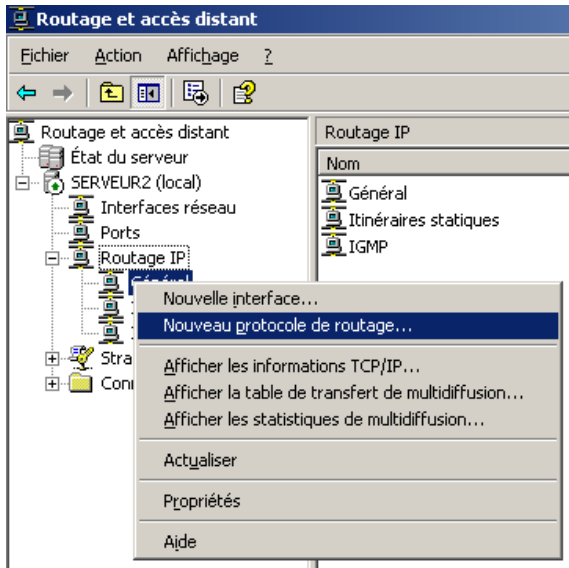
Routage et accès distant

Fichier Action Affichage ?

Routage et accès distant
État du serveur
SERVEUR2 (local)
Interfaces réseau
Ports
Routage IP
Général
Stra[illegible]
Con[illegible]

Routage IP
Nom
Général
Itinéraires statiques
IGMP

Nouvelle interface...
Nouveau protocole de routage...
Afficher les informations TCP/IP...
Afficher la table de transfert de multidiffusion...
Afficher les statistiques de multidiffusion...
Actualiser
Propriétés
Aide